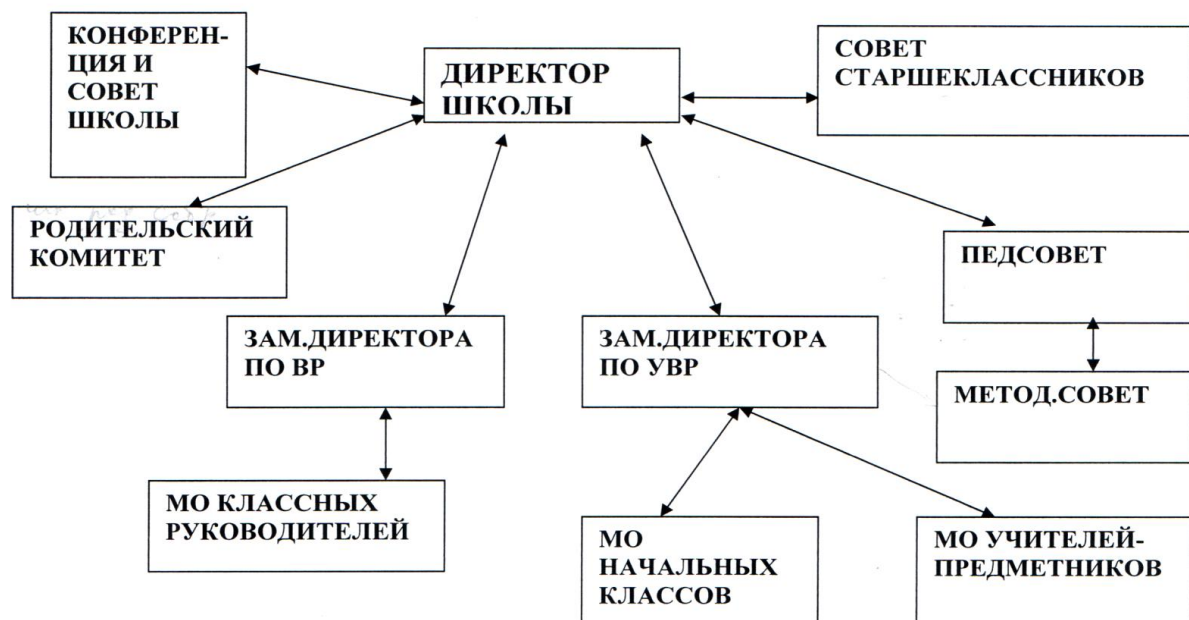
КОНФЕРЕНЦИЯ И СОВЕТ ШКОЛЫ

ДИРЕКТОР ШКОЛЫ

СОВЕТ СТАРШЕКЛАССНИКОВ

РОДИТЕЛЬСКИЙ КОМИТЕТ

ПЕДСОВЕТ

ЗАМ.ДИРЕКТОРА ПО ВР

ЗАМ.ДИРЕКТОРА ПО УВР

МЕТОД.СОВЕТ

МО КЛАССНЫХ РУКОВОДИТЕЛЕЙ

МО НАЧАЛЬНЫХ КЛАССОВ

МО УЧИТЕЛЕЙ-ПРЕДМЕТНИКОВ